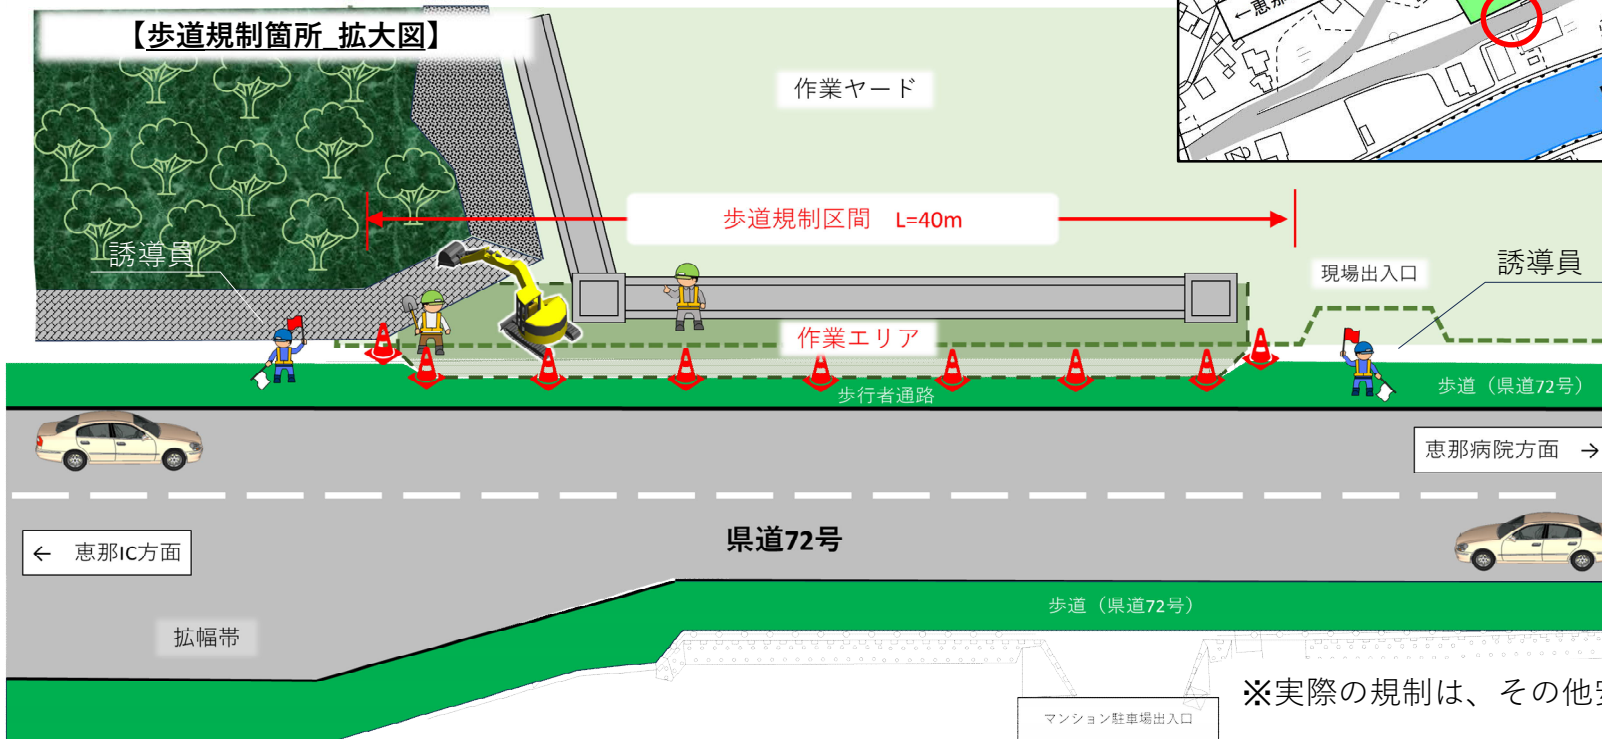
【歩道規制箇所_拡大図】

作業ヤード

←恵那

歩道規制区間　L=40m

誘導員

現場出入口

誘導員

作業エリア

歩行者通路

歩道（県道72号）

恵那病院方面　→

県道72号

←　恵那IC方面

歩道（県道72号）

拡幅帯

※実際の規制は、その他

マンション駐車場出入口